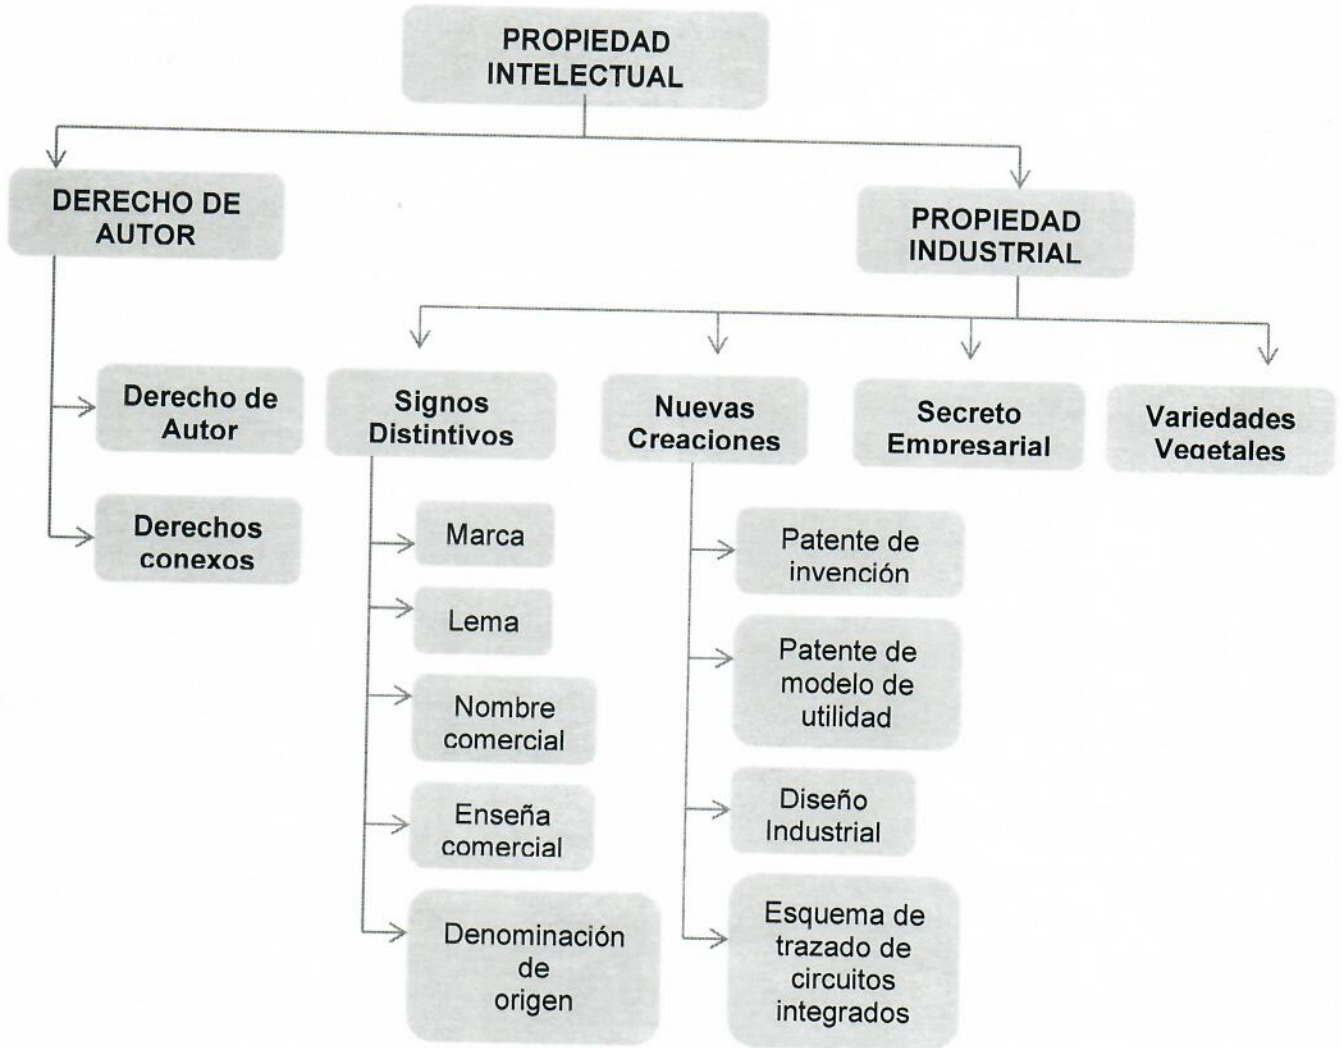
PROPIEDAD INTELECTUAL

DERECHO DE AUTOR

Derecho de Autor

Derechos conexos

PROPIEDAD INDUSTRIAL

Signos Distintivos

Marca

Lema

Nombre comercial

Enseña comercial

Denominación de origen

Nuevas Creaciones

Patente de invención

Patente de modelo de utilidad

Diseño Industrial

Esquema de trazado de circuitos integrados

Secreto Empresarial

Variedades Vegetales